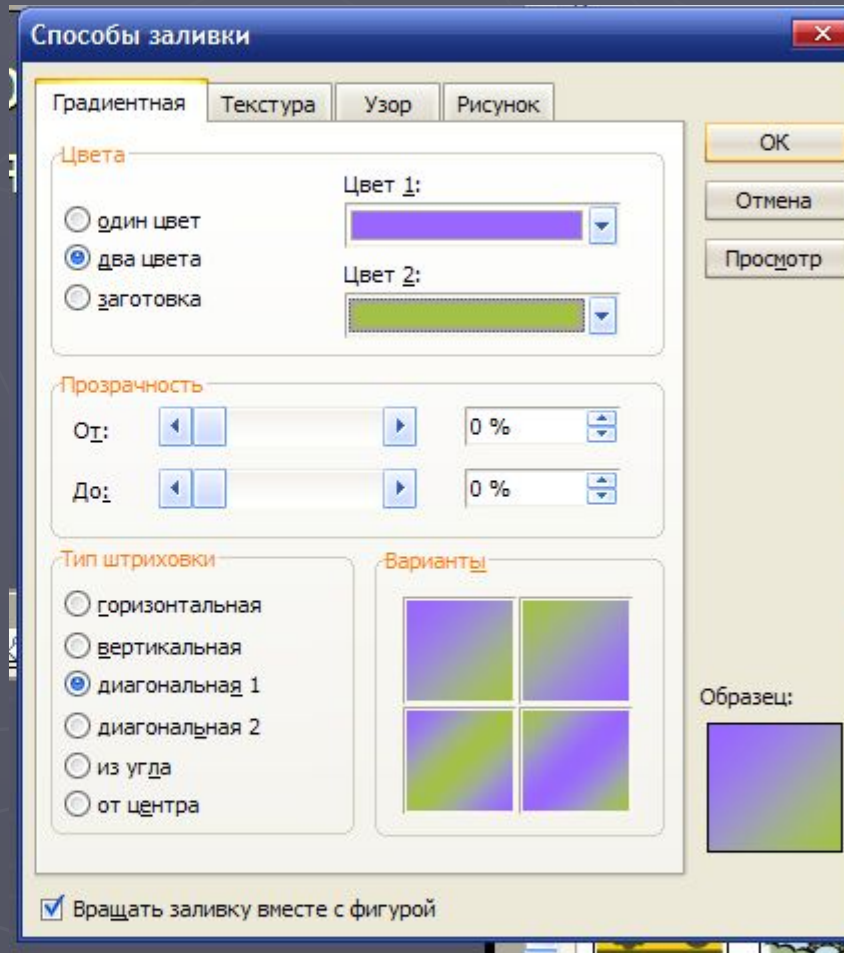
Способы заливки

Градиентная
Текстура
Узор
Рисунок

OK
Отмена
Просмотр

Цвета
Цвет 1:
один цвет
два цвета
заготовка
Цвет 2:

Прозрачность
От:
0 %
До:
0 %

Тип штриховки
горизонтальная
вертикальная
диагональная 1
диагональная 2
из угла
от центра

Варианты

Образец:

Вращать заливку вместе с фигурой